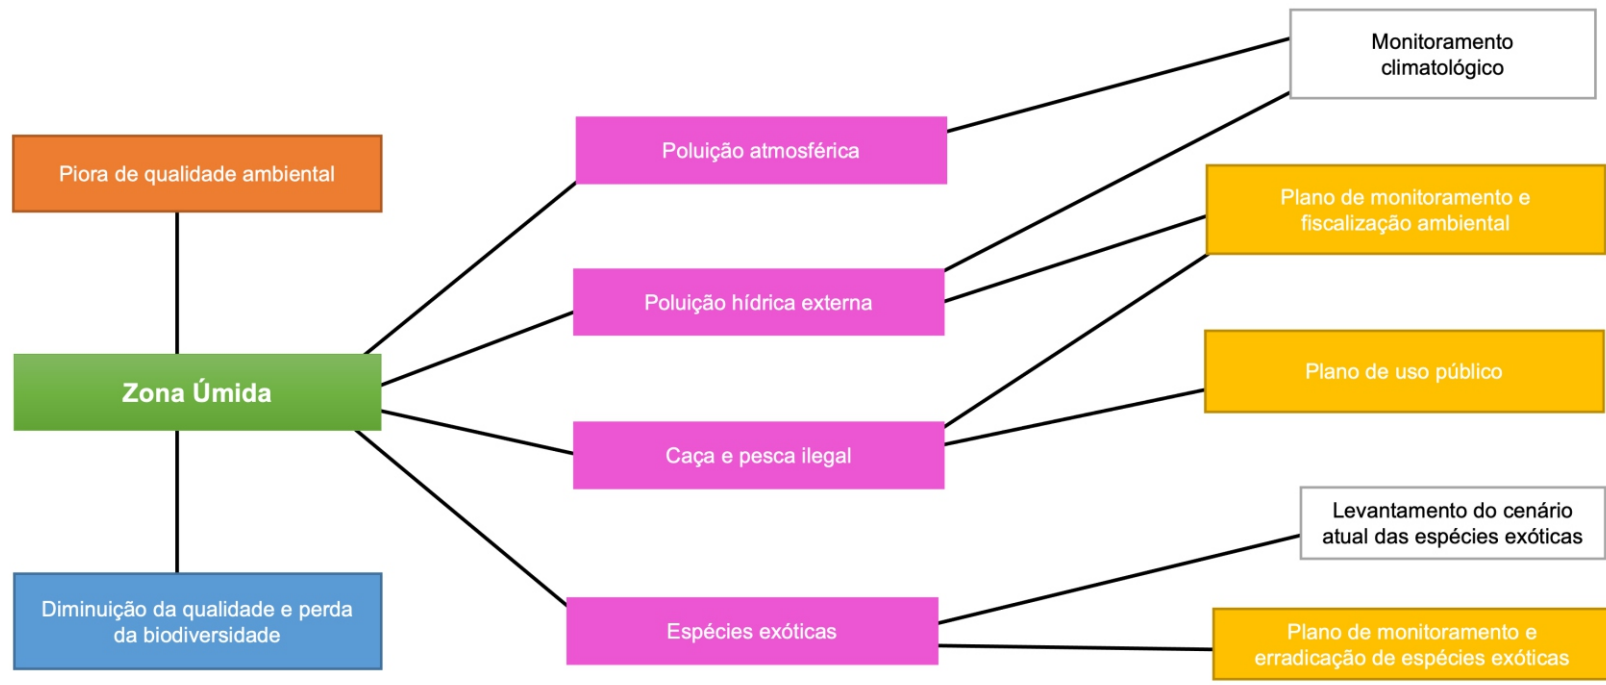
Monitoramento climatológico

Piora de qualidade ambiental

Poluição atmosférica

Plano de monitoramento e fiscalização ambiental

Poluição hídrica externa

Zona Úmida

Plano de uso público

Caça e pesca ilegal

Levantamento do cenário atual das espécies exóticas

Diminuição da qualidade e perda da biodiversidade

Espécies exóticas

Plano de monitoramento e erradicação de espécies exóticas